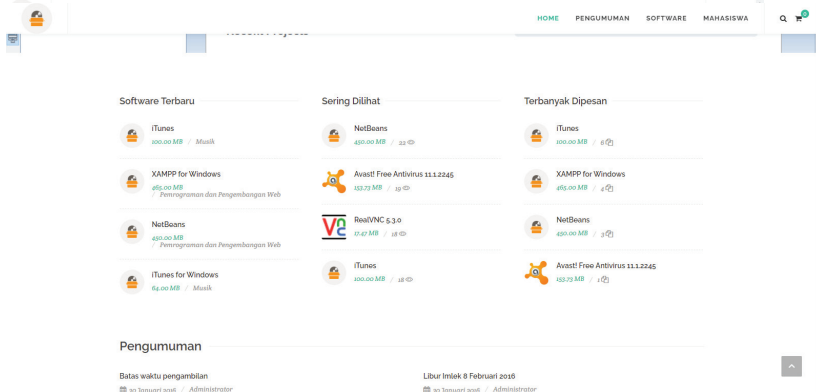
HOME PENGUMUMAN SOFTWARE MAHASISWA

0

Recent Projects

Software Terbaru

iTunes
100.00 MB / Musik

XAMPP for Windows
465.00 MB / Pemrograman dan Pengembangan Web

NetBeans
450.00 MB / Pemrograman dan Pengembangan Web

iTunes for Windows
64.00 MB / Musik

Sering Dilihat

NetBeans
450.00 MB / 22

Avast! Free Antivirus 11.1.2245
153.73 MB / 19

RealVNC 5.3.0
17.47 MB / 18

iTunes
100.00 MB / 18

Terbanyak Dipesan

iTunes
100.00 MB / 6

XAMPP for Windows
465.00 MB / 4

NetBeans
450.00 MB / 3

Avast! Free Antivirus 11.1.2245
153.73 MB / 1

Pengumuman

Batas waktu pengambilan
30 Januari 2016 / Administrator

Libur Imlek 8 Februari 2016
30 Januari 2016 / Administrator